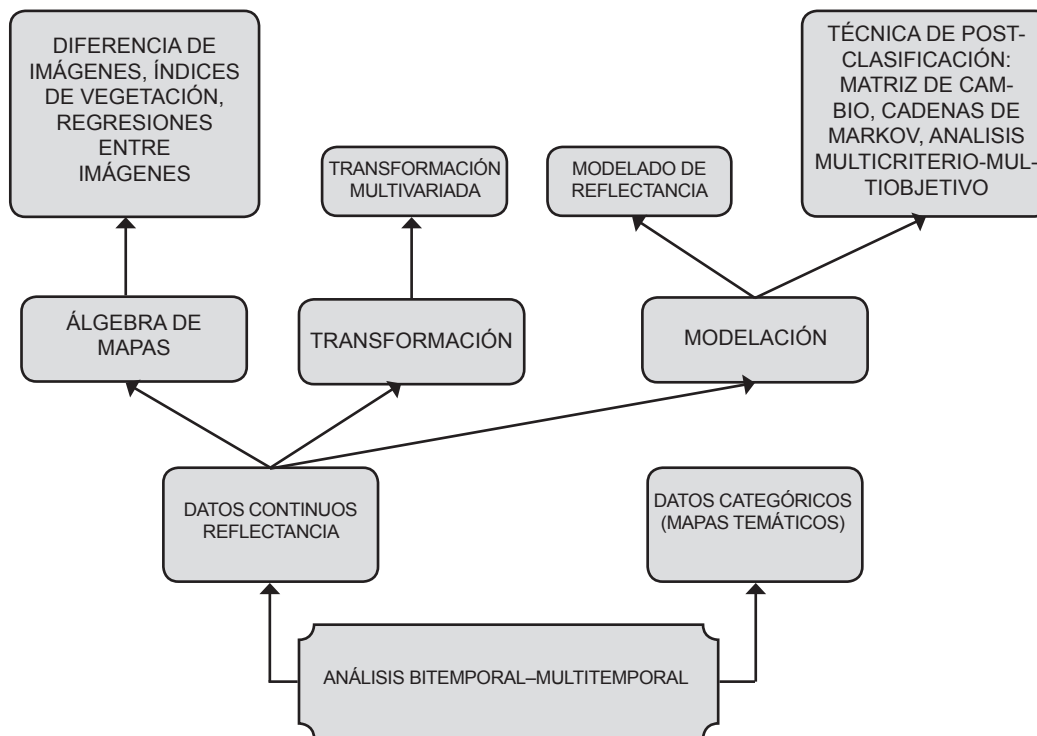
DIFERENCIA DE IMÁGENES, ÍNDICES DE VEGETACIÓN, REGRESIONES ENTRE IMÁGENES

TRANSFORMACIÓN MULTIVARIADA

MODELADO DE REFLECTANCIA

TÉCNICA DE POST-CLASIFICACIÓN: MATRIZ DE CAMBIO, CADENAS DE MARKOV, ANALISIS MULTICRITERIO-MULTIOBJETIVO

ÁLGEBRA DE MAPAS

TRANSFORMACIÓN

MODELACIÓN

DATOS CONTINUOS REFLECTANCIA

DATOS CATEGÓRICOS (MAPAS TEMÁTICOS)

ANÁLISIS BITEMPORAL–MULTITEMPORAL